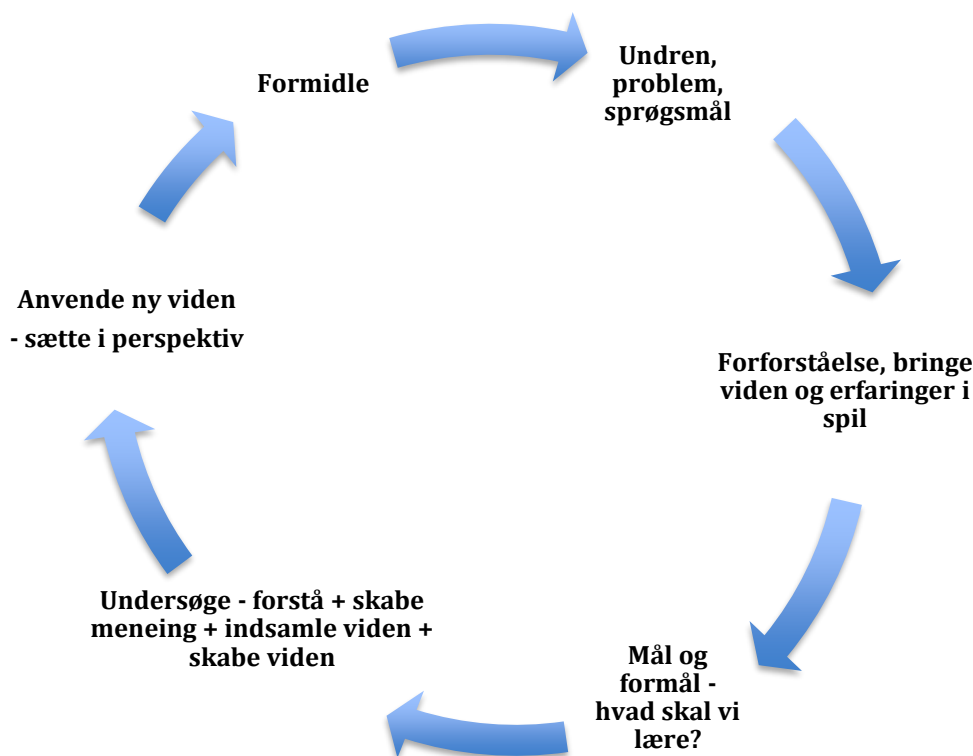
Formidle

Undren, problem, sprøgsmål

Forforståelse, bringe viden og erfaringer i spil

Mål og formål - hvad skal vi lære?

Undersøge - forstå + skabe meneing + indsamle viden + skabe viden

Anvende ny viden
- sætte i perspektiv